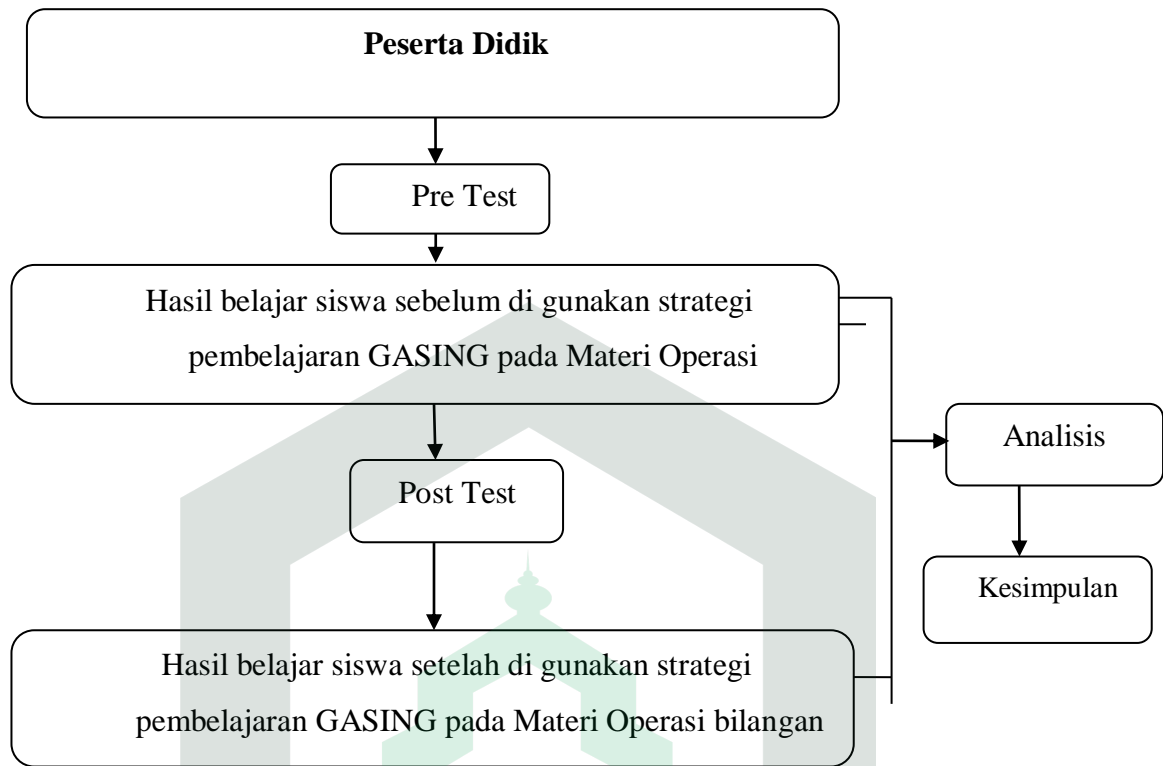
**Peserta Didik**

Pre Test

Hasil belajar siswa sebelum di gunakan strategi pembelajaran GASING pada Materi Operasi

Post Test

Hasil belajar siswa setelah di gunakan strategi pembelajaran GASING pada Materi Operasi bilangan

Analisis

Kesimpulan